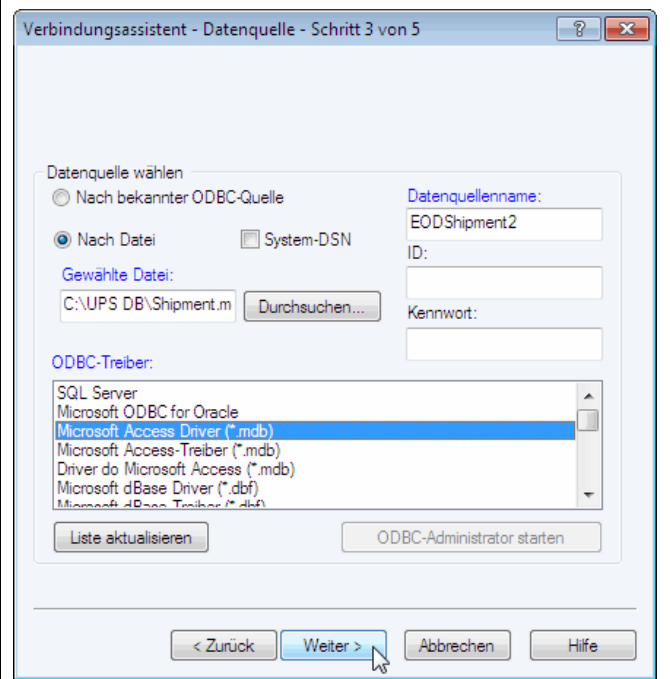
Verbindungsassistent - Datenquelle - Schritt 3 von 5

?

Datenquelle wählen

Nach bekannter ODBC-Quelle

Nach Datei

System-DSN

Gewählte Datei:

C:\UPS DB\Shipment.m

Durchsuchen...

Datenquellenname:

EODShipment2

ID:

Kennwort:

ODBC-Treiber:

SQL Server
Microsoft ODBC for Oracle
Microsoft Access Driver (*.mdb)
Microsoft Access-Treiber (*.mdb)
Driver do Microsoft Access (*.mdb)
Microsoft dBase Driver (*.dbf)
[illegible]

Liste aktualisieren

ODBC-Administrator starten

< Zurück

Weiter >

Abbrechen

Hilfe